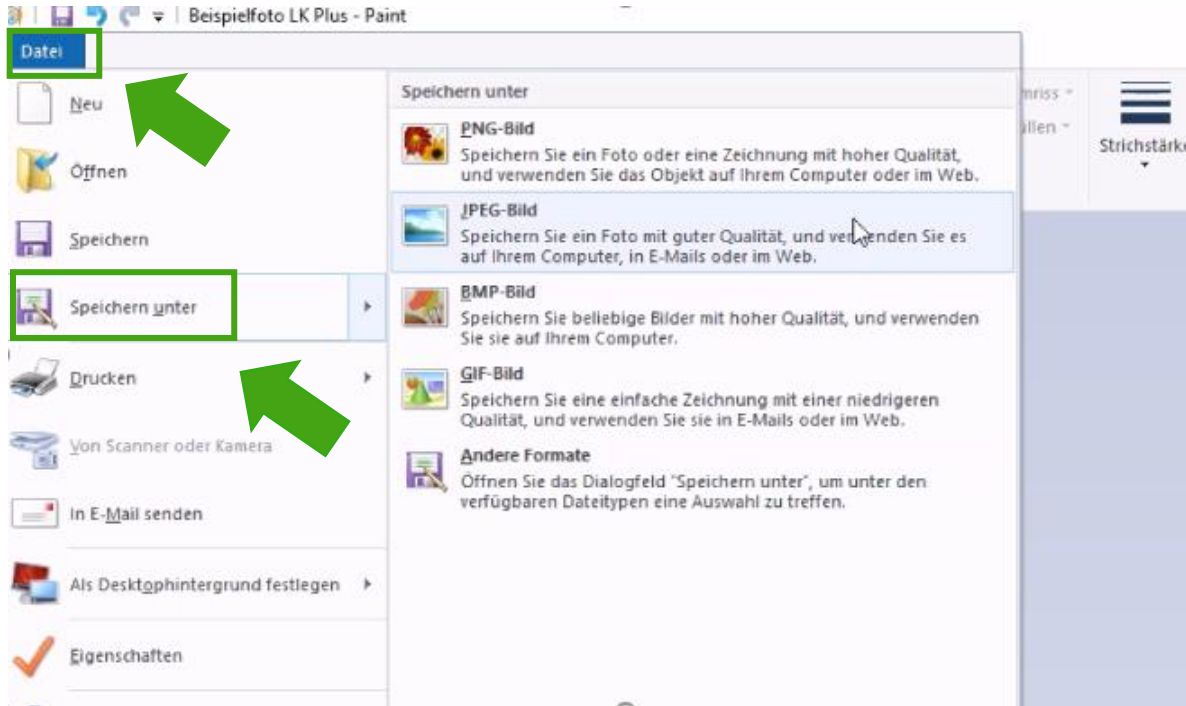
Beispielfoto LK Plus - Paint

Datei

Neu

Öffnen

Speichern

Speichern unter

Drucken

Von Scanner oder Kamera

In E-Mail senden

Als Desktophintergrund festlegen

Eigenschaften

Speichern unter

PNG-Bild
Speichern Sie ein Foto oder eine Zeichnung mit hoher Qualität, und verwenden Sie das Objekt auf Ihrem Computer oder im Web.

JPEG-Bild
Speichern Sie ein Foto mit guter Qualität, und verwenden Sie es auf Ihrem Computer, in E-Mails oder im Web.

BMP-Bild
Speichern Sie beliebige Bilder mit hoher Qualität, und verwenden Sie sie auf Ihrem Computer.

GIF-Bild
Speichern Sie eine einfache Zeichnung mit einer niedrigeren Qualität, und verwenden Sie sie in E-Mails oder im Web.

Andere Formate
Öffnen Sie das Dialogfeld "Speichern unter", um unter den verfügbaren Dateitypen eine Auswahl zu treffen.

mriss

llen

Strichstärke